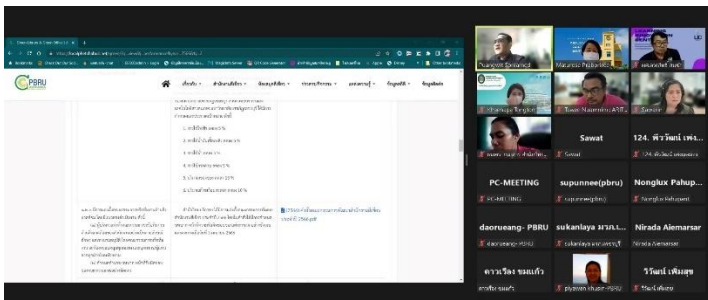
PBRU

Sawat

124. พีรวัฒน์ เพ่ง...

PC-MEETING

supunnee(pbru)

Nonglux Pahup...

daorueang- PBRU

sukanlaya มรภ.เ...

Nirada Aiemarsar

ดาวเรือง ชมแก้ว

วิรัตน์ เพิ่มสุข

1. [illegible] ร้อยละ 5%

2. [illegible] ร้อยละ 5%

3. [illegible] ร้อยละ 5%

4. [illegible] ร้อยละ 5%

5. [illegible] ร้อยละ 10%

6. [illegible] ร้อยละ 10%